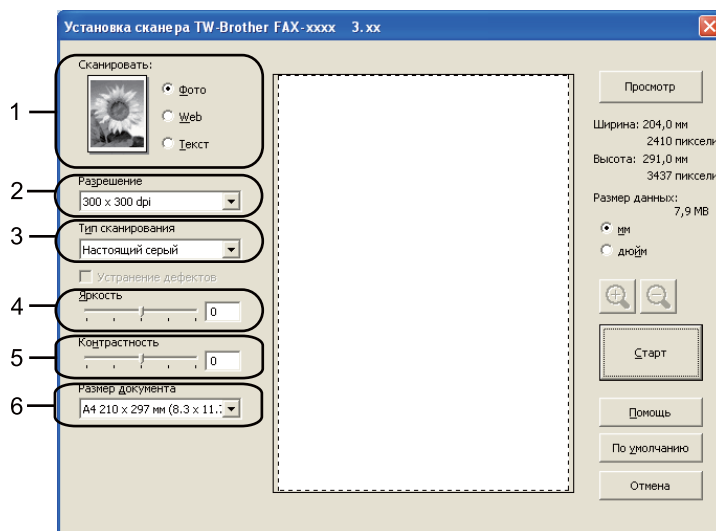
Установка сканера TW-Brother FAX-xxxx 3.xx

1
Сканировать:
Фото
Web
Текст

2
Разрешение
300 x 300 dpi

3
Тип сканирования
Настоящий серый

Устранение дефектов

4
Яркость
0

5
Контрастность
0

6
Размер документа
A4 210 x 297 мм (8.3 x 11.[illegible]

Просмотр

Ширина: 204,0 мм
2410 пиксел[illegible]
Высота: 291,0 мм
3437 пиксел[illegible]
Размер данных:
7,9 MB

мм
дюйм

Старт

Помощь

По умолчанию

Отмена